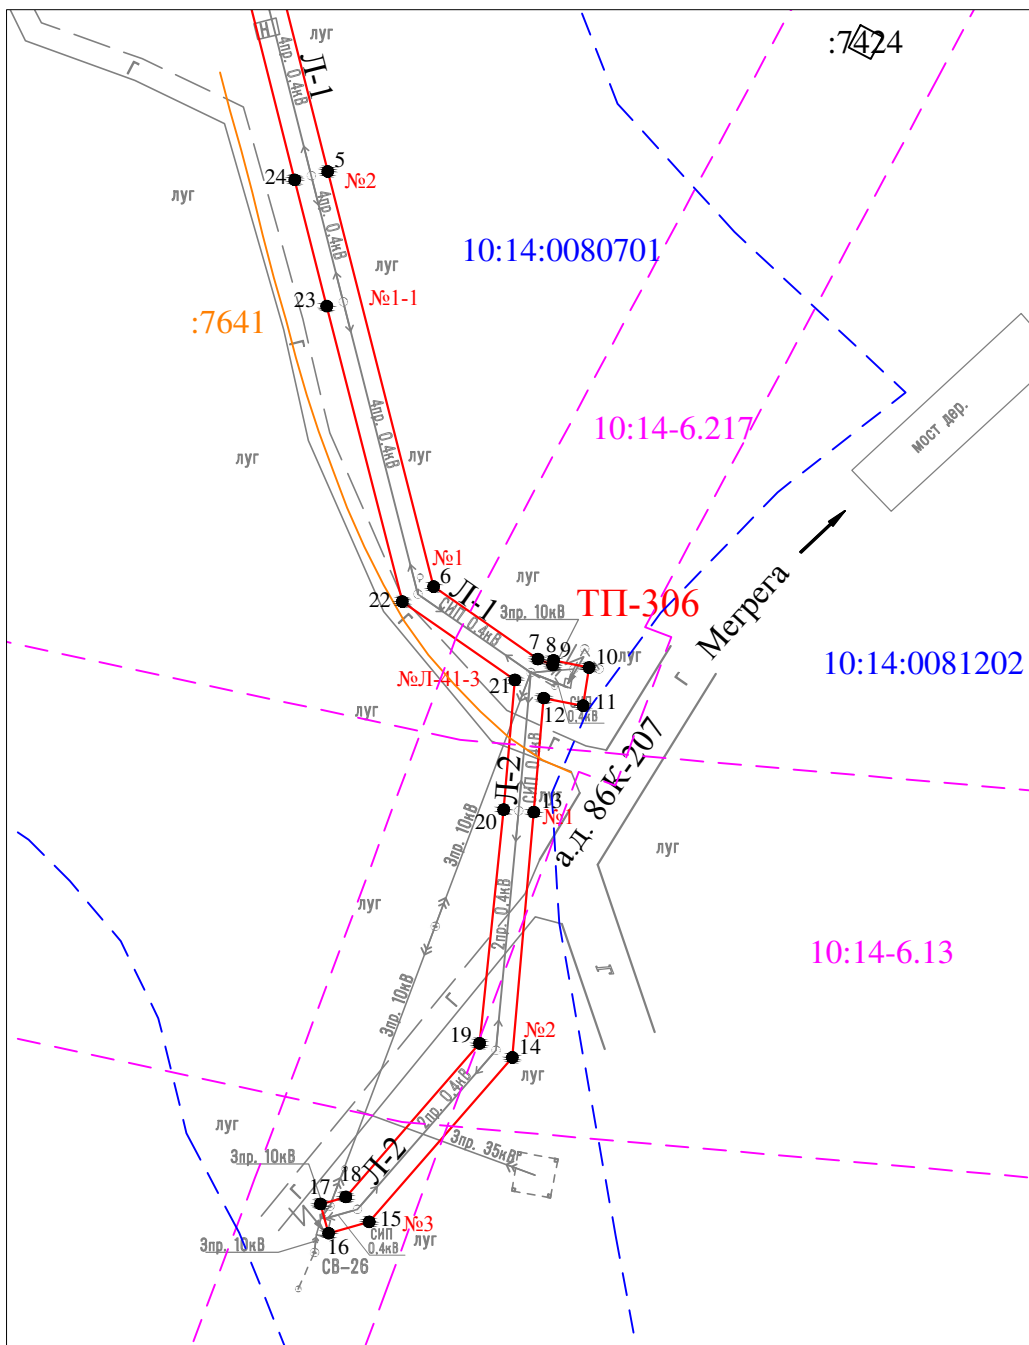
луг
Л-1
4пр. 0.4кВ
:7424
5
24
№2
луг
4пр. 0.4кВ
10:14:0080701
луг
23
№1-1
:7641
4пр. 0.4кВ
10:14-6.217
мост дер.
луг
луг
№1
6
луг
22
Л-1
СИП 0.4кВ
3пр. 10кВ
ТП-306
Мегрега
7
8
9
10
луг
10:14:0081202
№Л-41-3
21
11
12
СИП 0.4кВ
луг
Л-2
СИП 0.4кВ
а.д. 86К-207
20
13
№1
луг
3пр. 10кВ
луг
2пр. 0.4кВ
10:14-6.13
3пр. 10кВ
19
№2
14
луг
2пр. 0.4кВ
луг
3пр. 10кВ
3пр. 35кВ
Л-2
18
17
15
№3
СИП 0.4кВ
луг
3пр. 10кВ
16
СВ-26